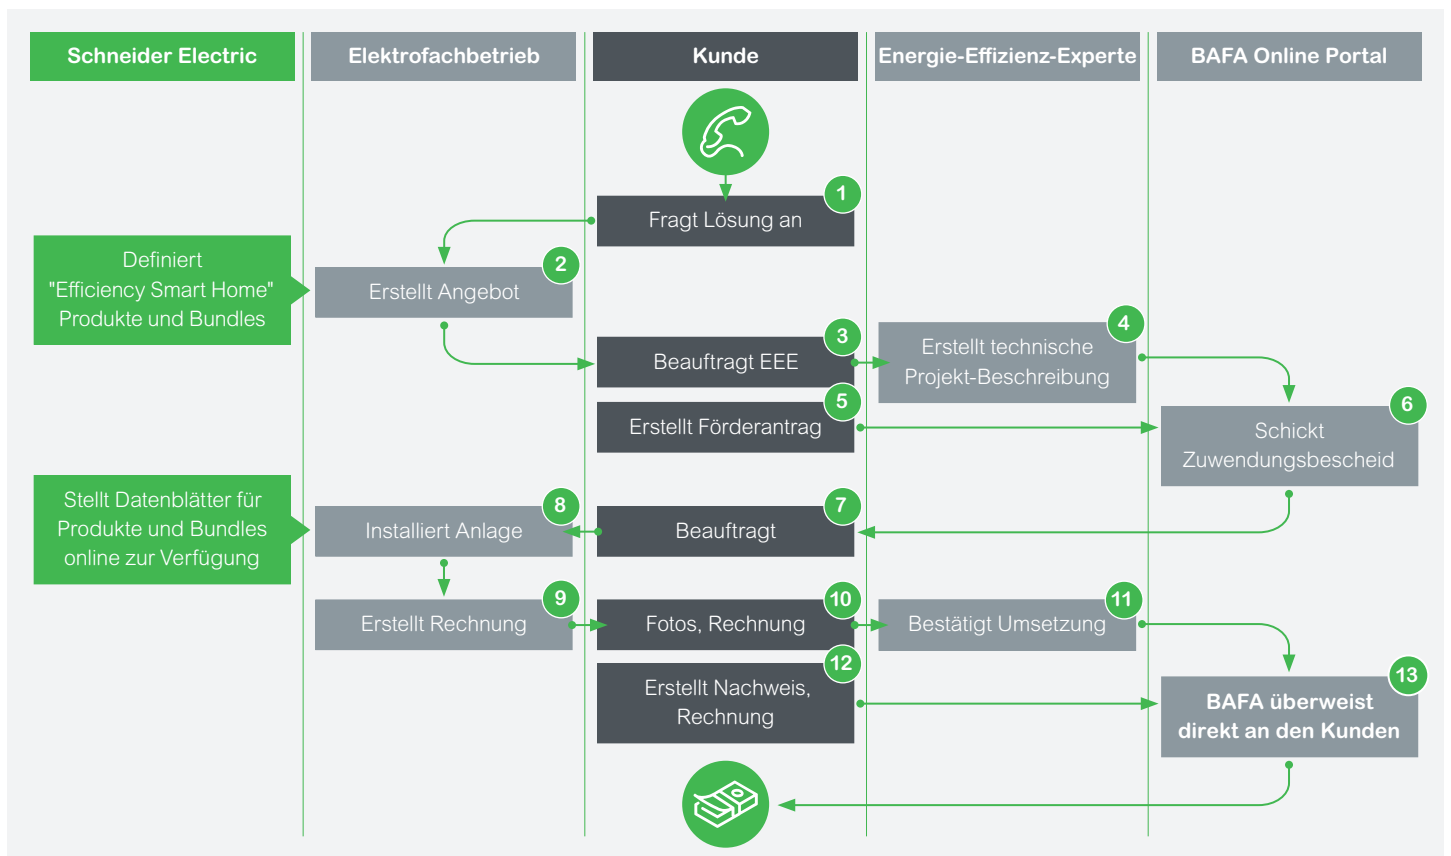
Schneider Electric

Elektrofachbetrieb

Kunde

Energie-Effizienz-Experte

BAFA Online Portal

1 Fragt Lösung an

Definiert "Efficiency Smart Home" Produkte und Bundles

2 Erstellt Angebot

3 Beauftragt EEE

4 Erstellt technische Projekt-Beschreibung

5 Erstellt Förderantrag

6 Schickt Zuwendungsbescheid

Stellt Datenblätter für Produkte und Bundles online zur Verfügung

8 Installiert Anlage

7 Beauftragt

9 Erstellt Rechnung

10 Fotos, Rechnung

11 Bestätigt Umsetzung

12 Erstellt Nachweis, Rechnung

13 BAFA überweist direkt an den Kunden